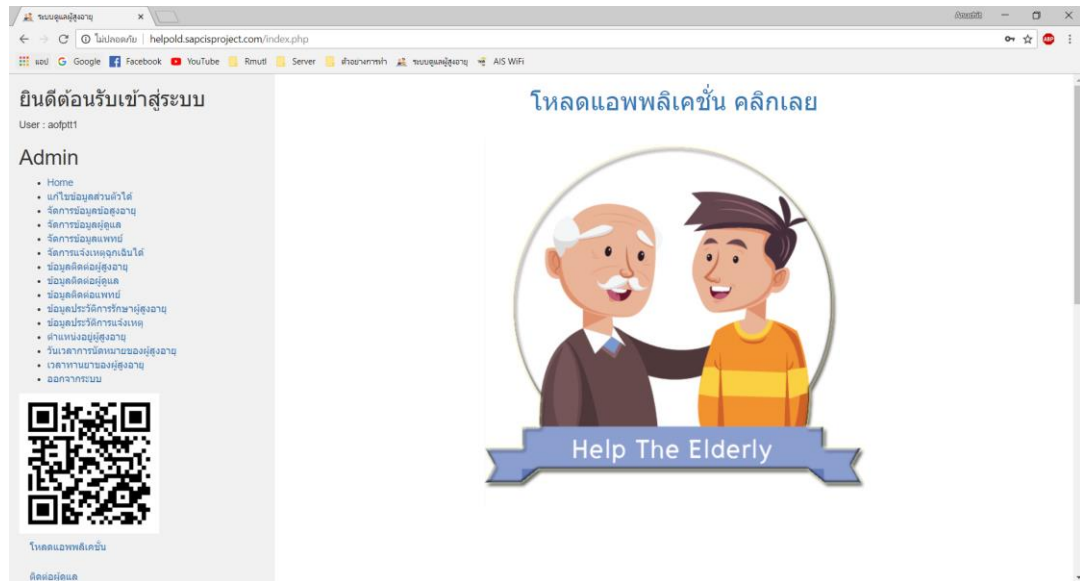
ระบบดูแลผู้สูงอายุ ×

Anuchit

ไม่ปลอดภัย | helpold.sapcisproject.com/index.php

แอป Google Facebook YouTube Rmutl Server ตัวอย่างการทำ ระบบดูแลผู้สูงอายุ AIS WiFi

ยินดีต้อนรับเข้าสู่ระบบ

User : aofptt1

Admin

- Home
- แก้ไขข้อมูลส่วนตัวได้
- จัดการข้อมูลผู้สูงอายุ
- จัดการข้อมูลผู้ดูแล
- จัดการข้อมูลแพทย์
- จัดการแจ้งเหตุฉุกเฉินได้
- ข้อมูลติดต่อผู้สูงอายุ
- ข้อมูลติดต่อผู้ดูแล
- ข้อมูลติดต่อแพทย์
- ข้อมูลประวัติการรักษาผู้สูงอายุ
- ข้อมูลประวัติการแจ้งเหตุ
- ตำแหน่งอยู่ผู้สูงอายุ
- วันเวลาการนัดหมายของผู้สูงอายุ
- เวลาทานยาของผู้สูงอายุ
- ออกจากระบบ

โหลดแอพพลิเคชั่น

ติดต่อผู้ดูแล

โหลดแอพพลิเคชั่น คลิกเลย

Help The Elderly